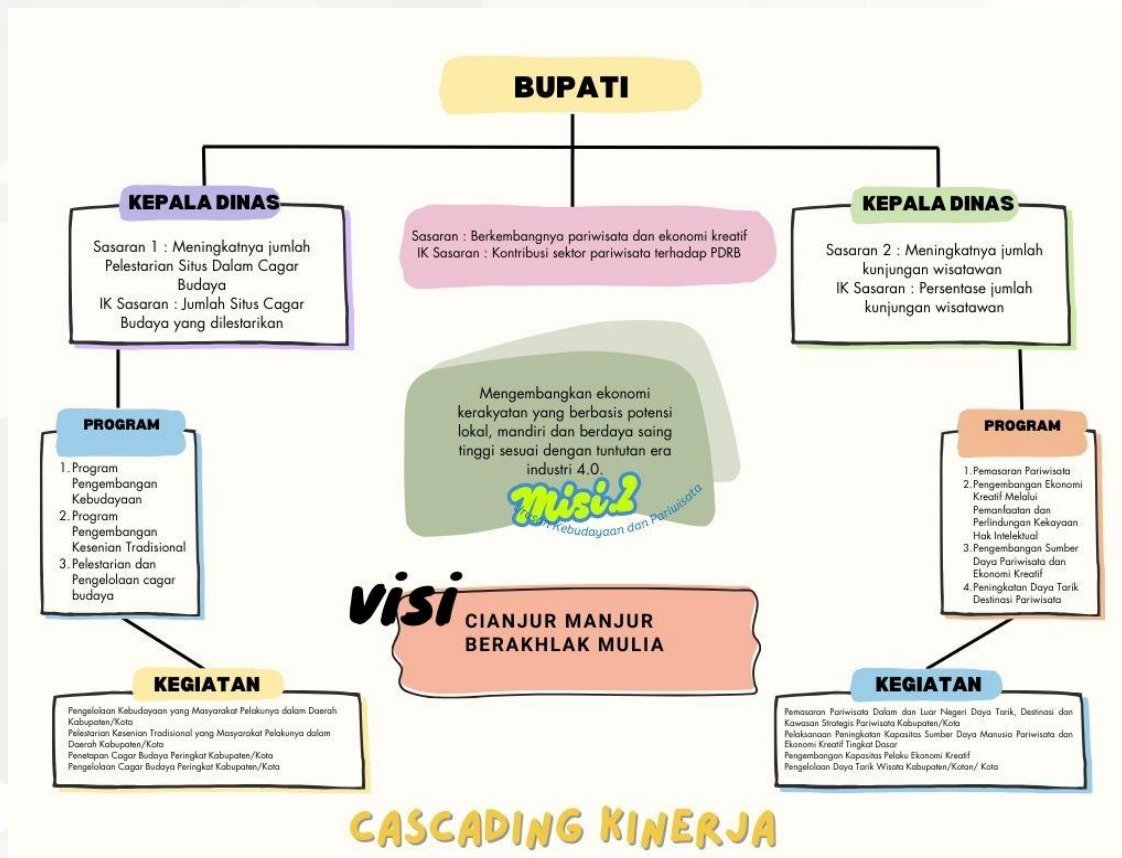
BUPATI

KEPALA DINAS

Sasaran 1 : Meningkatnya jumlah Pelestarian Situs Dalam Cagar Budaya
IK Sasaran : Jumlah Situs Cagar Budaya yang dilestarikan

Sasaran : Berkembangnya pariwisata dan ekonomi kreatif
IK Sasaran : Kontribusi sektor pariwisata terhadap PDRB

KEPALA DINAS

Sasaran 2 : Meningkatnya jumlah kunjungan wisatawan
IK Sasaran : Persentase jumlah kunjungan wisatawan

PROGRAM

1. Program Pengembangan Kebudayaan
2. Program Pengembangan Kesenian Tradisional
3. Pelestarian dan Pengelolaan cagar budaya

Mengembangkan ekonomi kerakyatan yang berbasis potensi lokal, mandiri dan berdaya saing tinggi sesuai dengan tuntutan era industri 4.0.

Misi 2

Urusan Kebudayaan dan Pariwisata

PROGRAM

1. Pemasaran Pariwisata
2. Pengembangan Ekonomi Kreatif Melalui Pemanfaatan dan Perlindungan Kekayaan Hak Intelektual
3. Pengembangan Sumber Daya Pariwisata dan Ekonomi Kreatif
4. Peningkatan Daya Tarik Destinasi Pariwisata

visi

CIANJUR MANJUR BERAKHLAK MULIA

KEGIATAN

Pengelolaan Kebudayaan yang Masyarakat Pelakunya dalam Daerah Kabupaten/Kota
Pelestarian Kesenian Tradisional yang Masyarakat Pelakunya dalam Daerah Kabupaten/Kota
Penetapan Cagar Budaya Peringkat Kabupaten/Kota
Pengelolaan Cagar Budaya Peringkat Kabupaten/Kota

KEGIATAN

Pemasaran Pariwisata Dalam dan Luar Negeri Daya Tarik, Destinasi dan Kawasan Strategis Pariwisata Kabupaten/Kota
Pelaksanaan Peningkatan Kapasitas Sumber Daya Manusia Pariwisata dan Ekonomi Kreatif Tingkat Dasar
Pengembangan Kapasitas Pelaku Ekonomi Kreatif
Pengelolaan Daya Tarik Wisata Kabupaten/Kotan/ Kota

CASCADING KINERJA